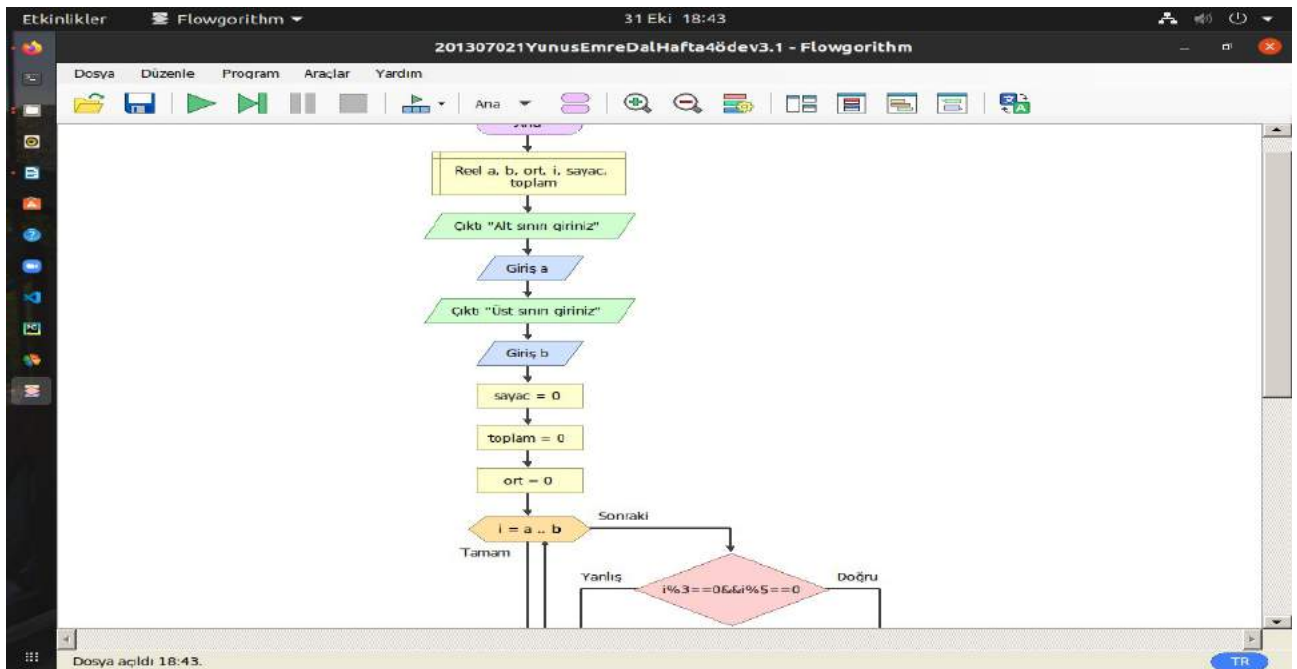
Etkinlikler Flowgorithm ▾ 31 Eki 18:43

201307021YunusEmreDalHafta4ödev3.1 - Flowgorithm

Dosya Düzenle Program Araçlar Yardım

Ana

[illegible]

Reel a, b, ort, i, sayac, toplam

Çıktı "Alt sınırı giriniz"

Giriş a

Çıktı "Üst sınırı giriniz"

Giriş b

sayac = 0

toplam = 0

ort = 0

i = a .. b

Sonraki

Tamam

Yanlış

i%3==0&&i%5==0

Doğru

Dosya açıldı 18:43.

TR